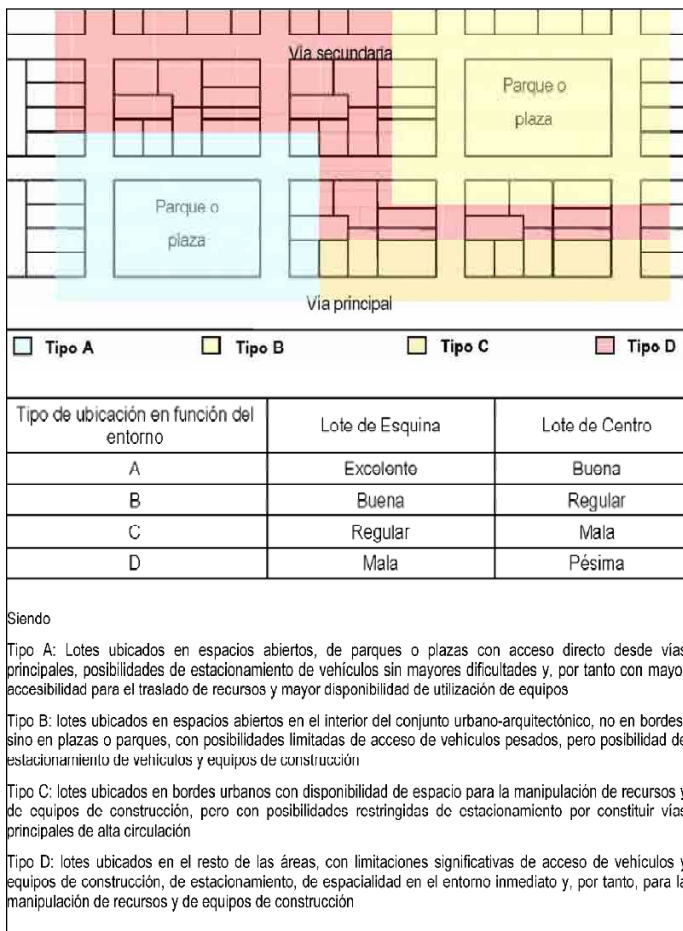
Vía secundaria

Parque o plaza

Parque o plaza

Vía principal

Tipo A Tipo B Tipo C Tipo D

| Tipo de ubicación en función del entorno | Lote de Esquina | Lote de Centro |
|---|---|---|
| A | Excelente | Buena |
| B | Buena | Regular |
| C | Regular | Mala |
| D | Mala | Pésima |

Siendo

Tipo A: Lotes ubicados en espacios abiertos, de parques o plazas con acceso directo desde vías principales, posibilidades de estacionamiento de vehículos sin mayores dificultades y, por tanto con mayo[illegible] accesibilidad para el traslado de recursos y mayor disponibilidad de utilización de equipos

Tipo B: lotes ubicados en espacios abiertos en el interior del conjunto urbano-arquitectónico, no en bordes sino en plazas o parques, con posibilidades limitadas de acceso de vehículos pesados, pero posibilidad d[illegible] estacionamiento de vehículos y equipos de construcción

Tipo C: lotes ubicados en bordes urbanos con disponibilidad de espacio para la manipulación de recursos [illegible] de equipos de construcción, pero con posibilidades restringidas de estacionamiento por constituir vías principales de alta circulación

Tipo D: lotes ubicados en el resto de las áreas, con limitaciones significativas de acceso de vehículos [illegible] equipos de construcción, de estacionamiento, de espacialidad en el entorno inmediato y, por tanto, para l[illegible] manipulación de recursos y de equipos de construcción